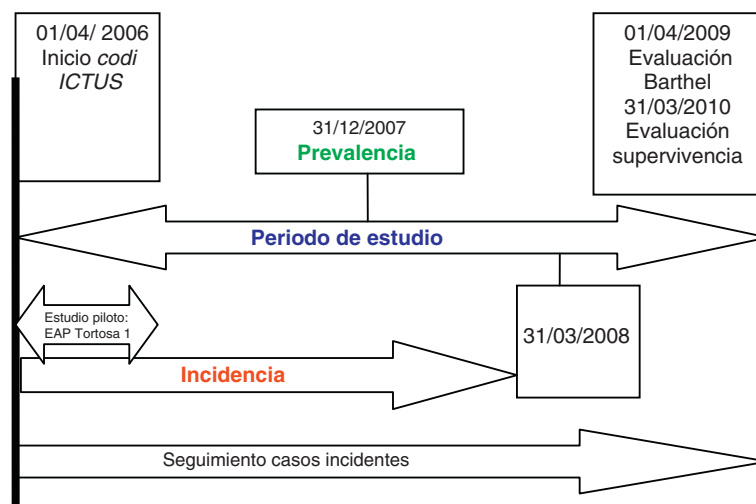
01/04/ 2006
Inicio codi ICTUS

01/04/2009
Evaluación Barthel
31/03/2010
Evaluación supervivencia

31/12/2007
Prevalencia

Periodo de estudio

Estudio piloto:
EAP Tortosa 1

31/03/2008

Incidencia

Seguimiento casos incidentes